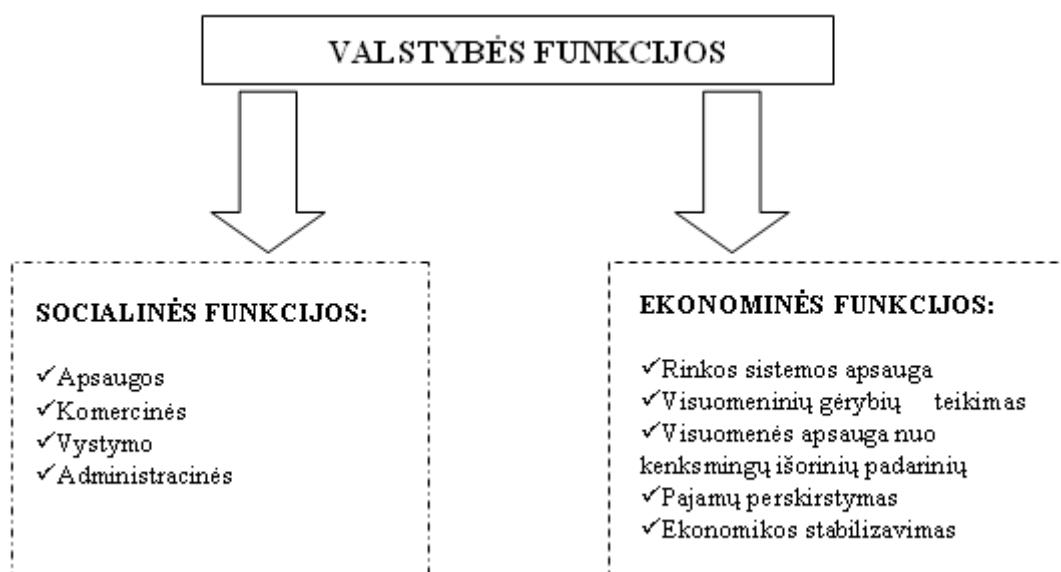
VALSTYBĖS FUNKCIJOS

SOCIALINĖS FUNKCIJOS:

✓Apsaugos
✓Komercinės
✓Vystymo
✓Administracinės

EKONOMINĖS FUNKCIJOS:

✓Rinkos sistemos apsauga
✓Visuomeninių gėrybių teikimas
✓Visuomenės apsauga nuo kenksmingų išorinių padarinių
✓Pajamų perskirstymas
✓Ekonomikos stabilizavimas